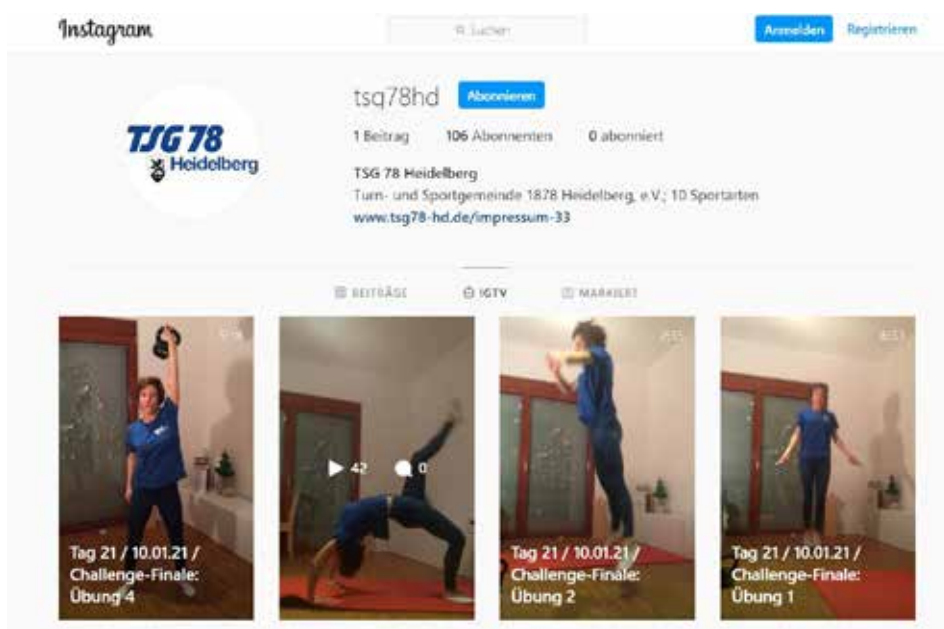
Instagram

Suchen

Anmelden Registrieren

TSG 78 Heidelberg

tsg78hd Abonnieren

1 Beitrag 106 Abonnenten 0 abonniert

TSG 78 Heidelberg
Turn- und Sportgemeinde 1878 Heidelberg, e.V.; 10 Sportarten
www.tsg78-hd.de/impressum-33

BEITRÄGE IGTV MARKIERT

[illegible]

Tag 21 / 10.01.21 / Challenge-Finale: Übung 4

42 0

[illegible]

Tag 21 / 10.01.21 / Challenge-Finale: Übung 2

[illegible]

Tag 21 / 10.01.21 / Challenge-Finale: Übung 1